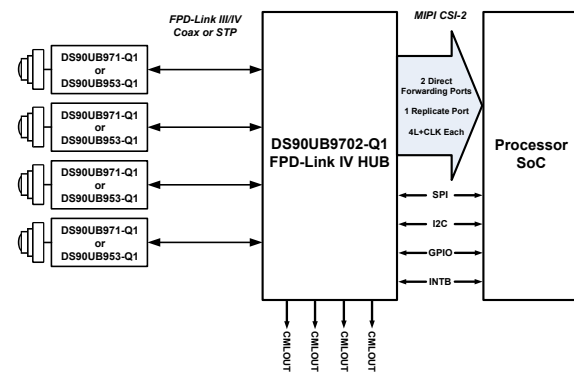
FPD-Link III/IV
Coax or STP

MIPI CSI-2

DS90UB971-Q1
or
DS90UB953-Q1

DS90UB971-Q1
or
DS90UB953-Q1

DS90UB971-Q1
or
DS90UB953-Q1

DS90UB971-Q1
or
DS90UB953-Q1

DS90UB9702-Q1
FPD-Link IV HUB

2 Direct
Forwarding Ports
1 Replicate Port
4L+CLK Each

Processor
SoC

SPI

I2C

GPIO

INTB

CMLOUT

CMLOUT

CMLOUT

CMLOUT